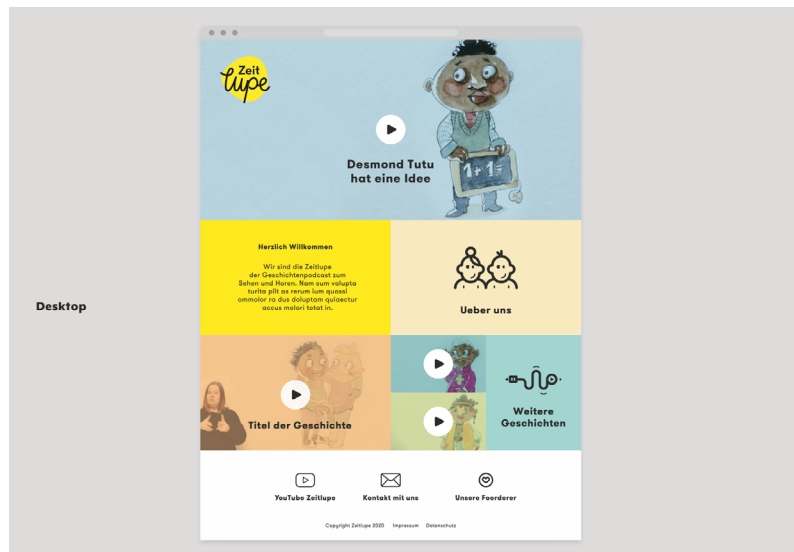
Desktop

Zeit lupe

Desmond Tutu hat eine Idee

1+1=

Herzlich Willkommen

Wir sind die Zeitlupe der Geschichtenpodcast zum Sehen und Horen. Nam sum volupta turita plit as rerum ium quassi ommolor ro dus doluptam quiaectur accus molori totat in.

Ueber uns

Titel der Geschichte

Weitere Geschichten

YouTube Zeitlupe

Kontakt mit uns

Unsere Foerderer

Copyright Zeitlupe 2020 Impressum Datenschutz